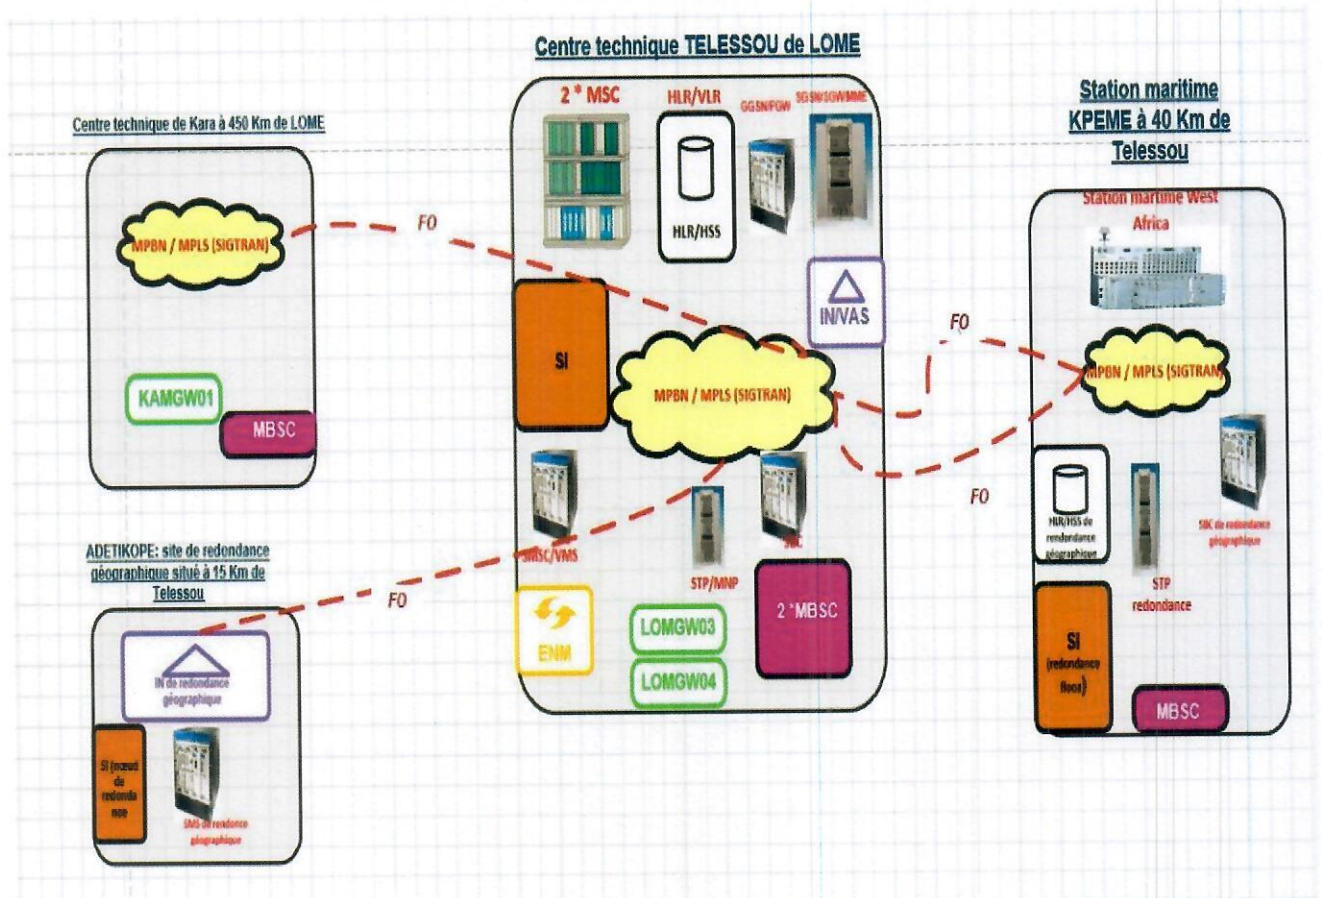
Centre technique TELESSOU de LOME

Centre technique de Kara à 450 Km de LOME

MPBN / MPLS (SIGTRAN)

KAMGW01

MBSC

FO

2 * MSC

HLR/VLR

HLR/HSS

GGSN/PGW

SGSN/SGW/MME

IN/VAS

SI

MPBN / MPLS (SIGTRAN)

SMSC/VMS

STP/MNP

SBC

ENM

LOMGW03

LOMGW04

2 *MBSC

Station maritime KPEME à 40 Km de Telessou

Station maritime West Africa

FO

MPBN / MPLS (SIGTRAN)

FO

HLR/HSS de redondance géographique

STP redondance

SBC de redondance géographique

SI (redondance flexi)

MBSC

ADETIKOPE: site de redondance géographique situé à 15 Km de Telessou

FO

IN de redondance géographique

SI (nœud de redondance)

SMS de redondance géographique